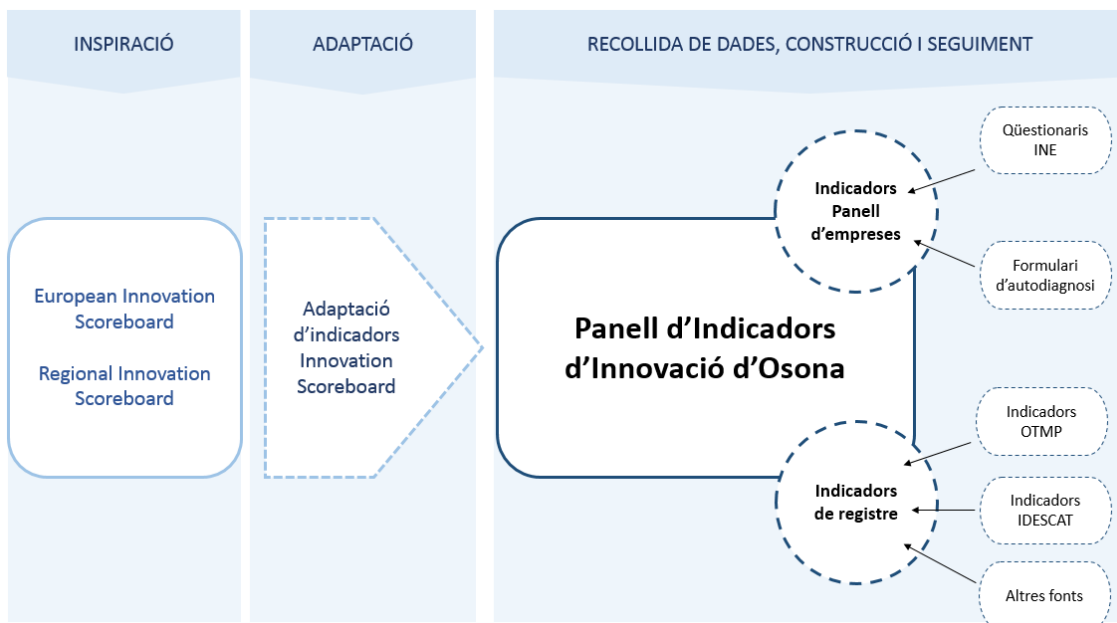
INSPIRACIÓ

European Innovation Scoreboard

Regional Innovation Scoreboard

ADAPTACIÓ

Adaptació d'indicadors Innovation Scoreboard

RECOLLIDA DE DADES, CONSTRUCCIÓ I SEGUIMENT

Panell d'Indicadors d'Innovació d'Osona

Indicadors Panell d'empreses

Qüestionaris INE

Formulari d'autodiagnosi

Indicadors de registre

Indicadors OTMP

Indicadors IDESCAT

Altres fonts